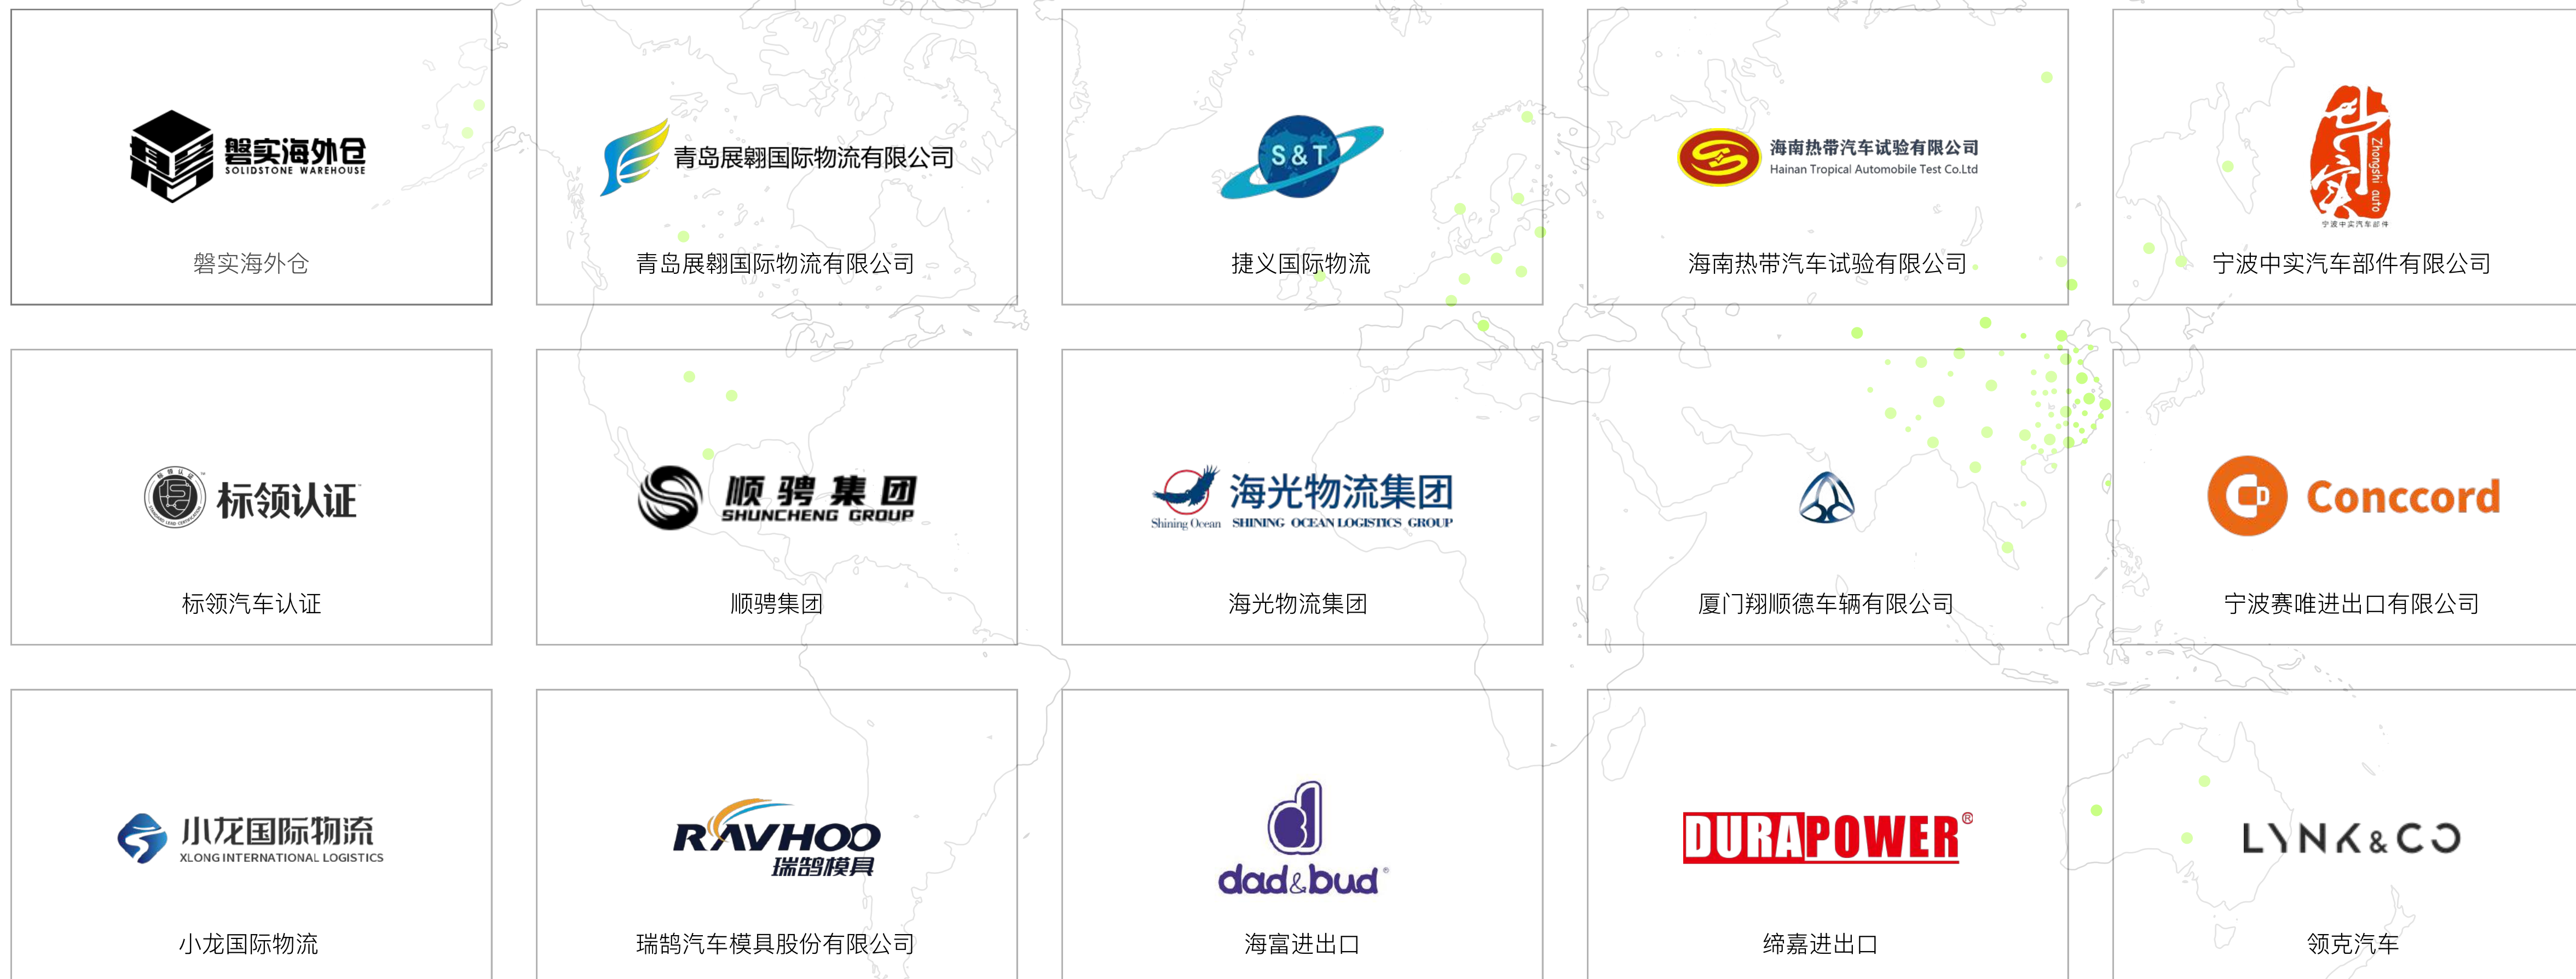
磐实海外仓
SOLIDSTONE WAREHOUSE
磐实海外仓

青岛展翱国际物流有限公司
青岛展翱国际物流有限公司

S&T
捷义国际物流

海南热带汽车试验有限公司
Hainan Tropical Automobile Test Co.Ltd
海南热带汽车试验有限公司

Zhongshi auto
宁波中实汽车部件
宁波中实汽车部件有限公司

标领认证
标领汽车认证

顺骋集团
SHUNCHENG GROUP
顺骋集团

海光物流集团
Shining Ocean SHINING OCEAN LOGISTICS GROUP
海光物流集团

厦门翔顺德车辆有限公司

Conccord
宁波赛唯进出口有限公司

小龙国际物流
XLONG INTERNATIONAL LOGISTICS
小龙国际物流

RAVHOO
瑞鹄模具
瑞鹄汽车模具股份有限公司

dad&bud
海富进出口

DURAPOWER
缔嘉进出口

LYNK&CO
领克汽车